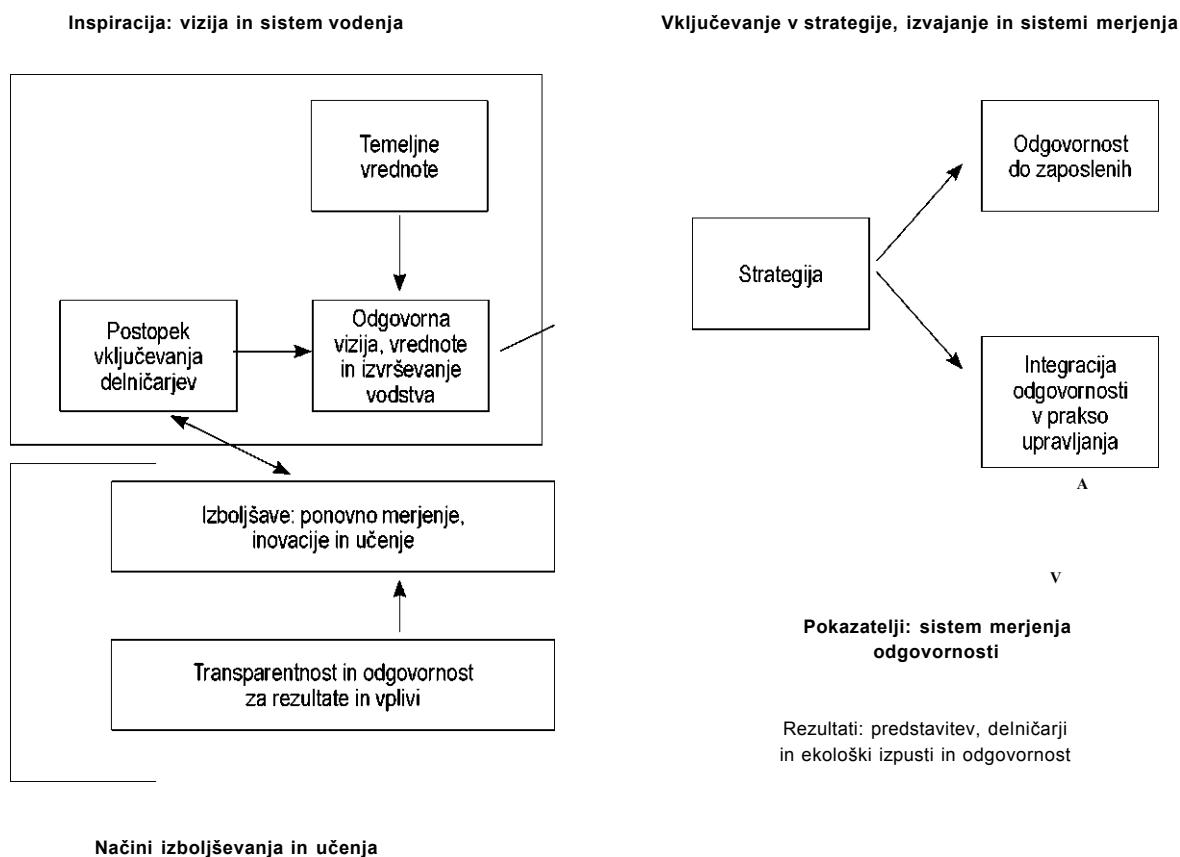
Inspiracija: vizija in sistem vodenja

Vključevanje v strategije, izvajanje in sistemi merjenja

Temeljne vrednote

Postopek vključevanja delničarjev

Odgovorna vizija, vrednote in izvrševanje vodstva

Strategija

Odgovornost do zaposlenih

Integracija odgovornosti v prakso upravljanja

A

Izboljšave: ponovno merjenje, inovacije in učenje

V

Pokazatelji: sistem merjenja odgovornosti

Transparentnost in odgovornost za rezultate in vplivi

Rezultati: predstavitev, delničarji in ekološki izpusti in odgovornost

Načini izboljševanja in učenja